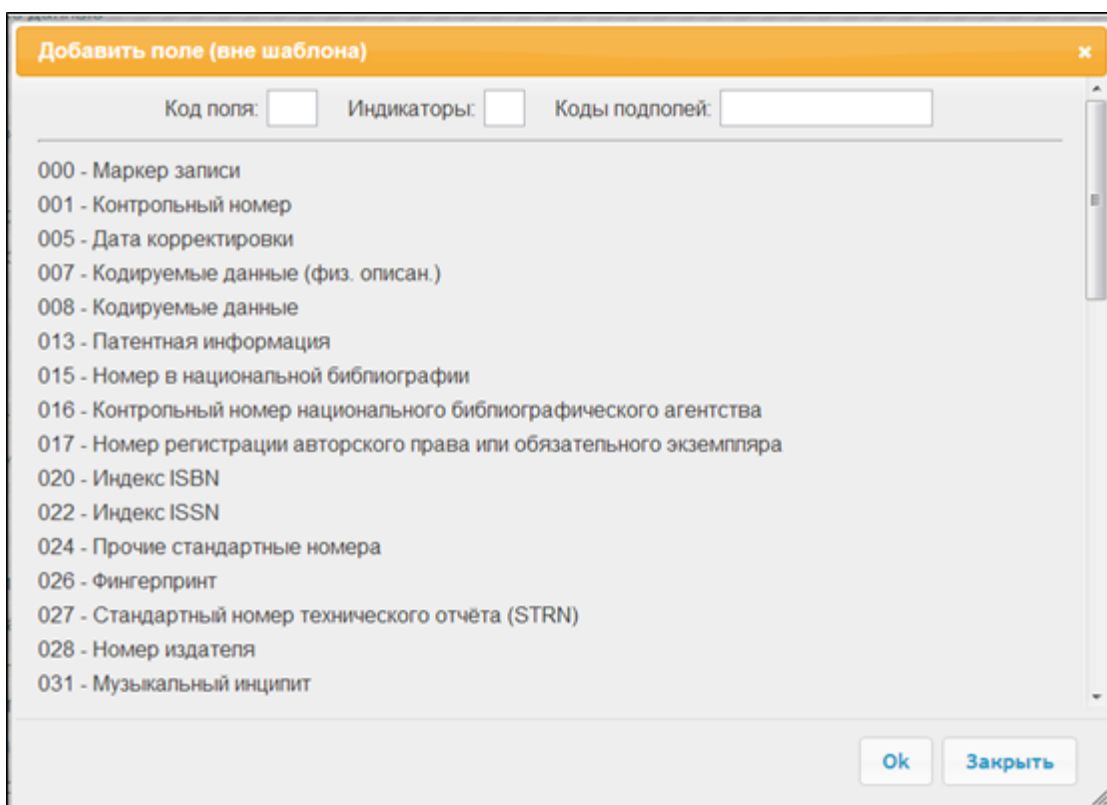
Добавить поле (вне шаблона)

×

Код поля: Индикаторы: Коды подполей:

000 - Маркер записи
001 - Контрольный номер
005 - Дата корректировки
007 - Кодируемые данные (физ. описан.)
008 - Кодируемые данные
013 - Патентная информация
015 - Номер в национальной библиографии
016 - Контрольный номер национального библиографического агентства
017 - Номер регистрации авторского права или обязательного экземпляра
020 - Индекс ISBN
022 - Индекс ISSN
024 - Прочие стандартные номера
026 - Фингерпринт
027 - Стандартный номер технического отчёта (STRN)
028 - Номер издателя
031 - Музыкальный инципит

Ok Закрыть